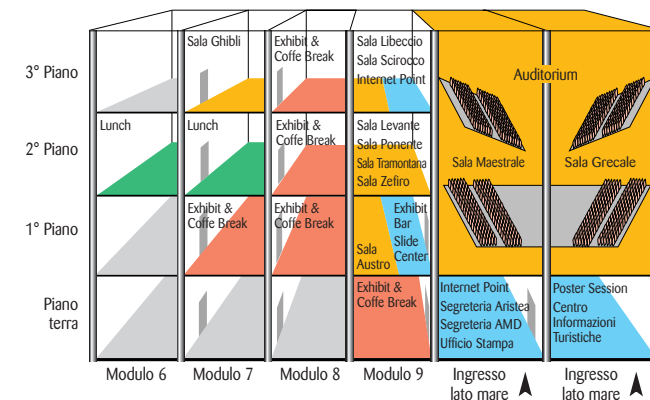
3° Piano
2° Piano
1° Piano
Piano terra

Sala Ghibli
Exhibit & Coffe Break
Sala Libeccio
Sala Scirocco
Internet Point
Auditorium

Lunch
Lunch
Exhibit & Coffe Break
Sala Levante
Sala Ponente
Sala Tramontana
Sala Zefiro
Sala Maestrale
Sala Grecale

Exhibit & Coffe Break
Exhibit & Coffe Break
Sala Austro
Exhibit Bar Slide Center

Exhibit & Coffe Break
Internet Point
Segreteria Aristea
Segreteria AMD
Ufficio Stampa
Poster Session
Centro Informazioni Turistiche

Modulo 6
Modulo 7
Modulo 8
Modulo 9
Ingresso lato mare
Ingresso lato mare